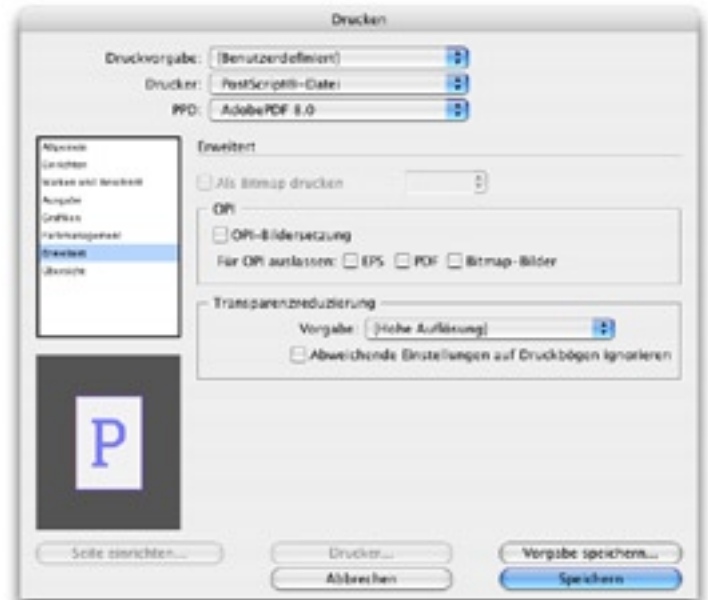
Drucken

Druckvorgabe: [Benutzerdefiniert]
Drucker: PostScript®-Datei
PPD: AdobePDF 8.0

Allgemein
Einrichten
Marken und Anschnitt
Ausgabe
Grafiken
Farbmanagement
Erweitert
Übersicht

Erweitert

Als Bitmap drucken

OPI
OPI-Bildersetzung
Für OPI auslassen: EPS PDF Bitmap-Bilder

Transparenzreduzierung
Vorgabe: [Hohe Auflösung]
Abweichende Einstellungen auf Druckbögen ignorieren

P

Seite einrichten...
Drucker...
Vorgabe speichern...
Abbrechen
Speichern